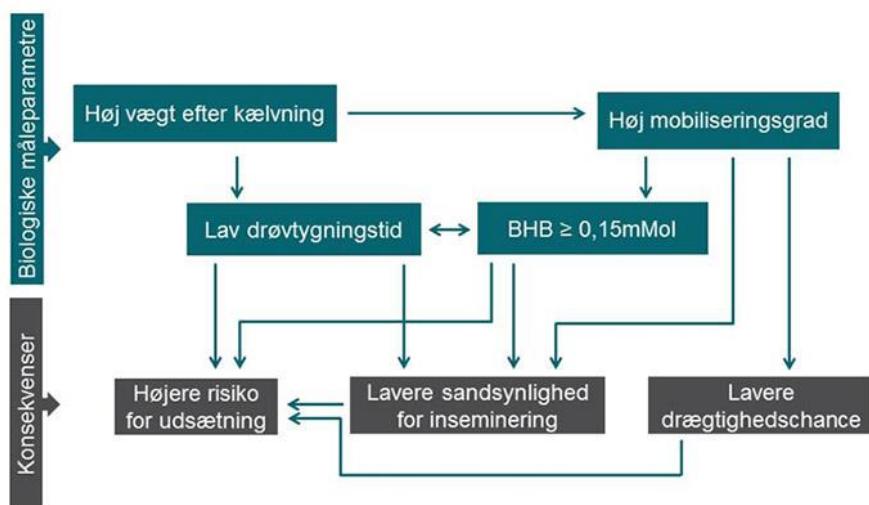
Biologiske måleparametre

Høj vægt efter kælvning

Høj mobiliseringsgrad

Lav drøvtygningstid

BHB ≥ 0,15mMol

Konsekvenser

Højere risiko for udsætning

Lavere sandsynlighed for inseminering

Lavere drægtighedschance